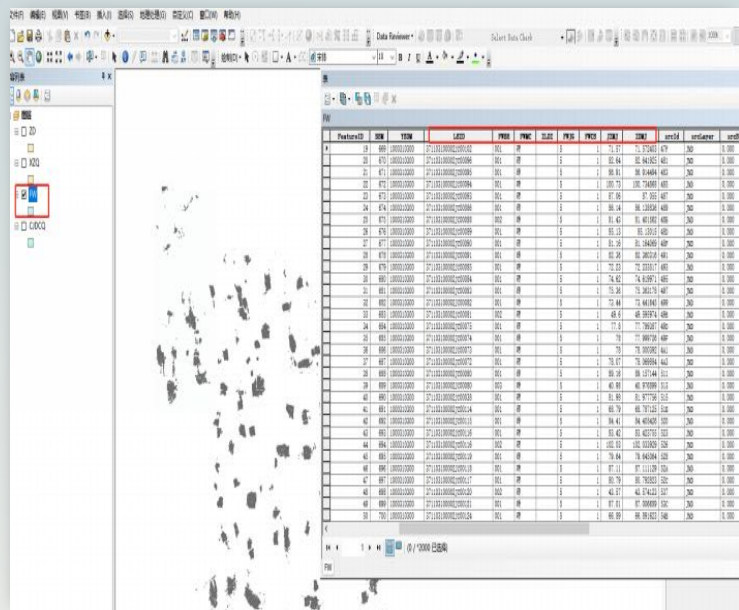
文件(F) 编辑(E) 视图(V) 书签(B) 插入(I) 选择(S) 地理处理(G) 自定义(C) 窗口(W) 帮助(H)

Data Reviewer

Select Data Check

内容列表

图层

ZD

XZQ

FW

CJDCQ

FW

| FeatureID | BSM | YSDM | LSDD | FWBH | FWMC | ZLDZ | FWJG | FWCS | ZDMJ | JZMJ | orcId | orcLayer | orcE |
|---|---|---|---|---|---|---|---|---|---|---|---|---|---|
| 19 | 669 | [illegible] | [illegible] | 001 | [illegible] | | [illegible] | 1 | 71.57 | 71.572483 | 479 | JAD | 0.000 |
| 20 | 670 | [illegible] | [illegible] | 001 | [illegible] | | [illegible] | 1 | 82.64 | 82.641925 | 481 | JAD | 0.000 |

0 / *2000 已选择

FW